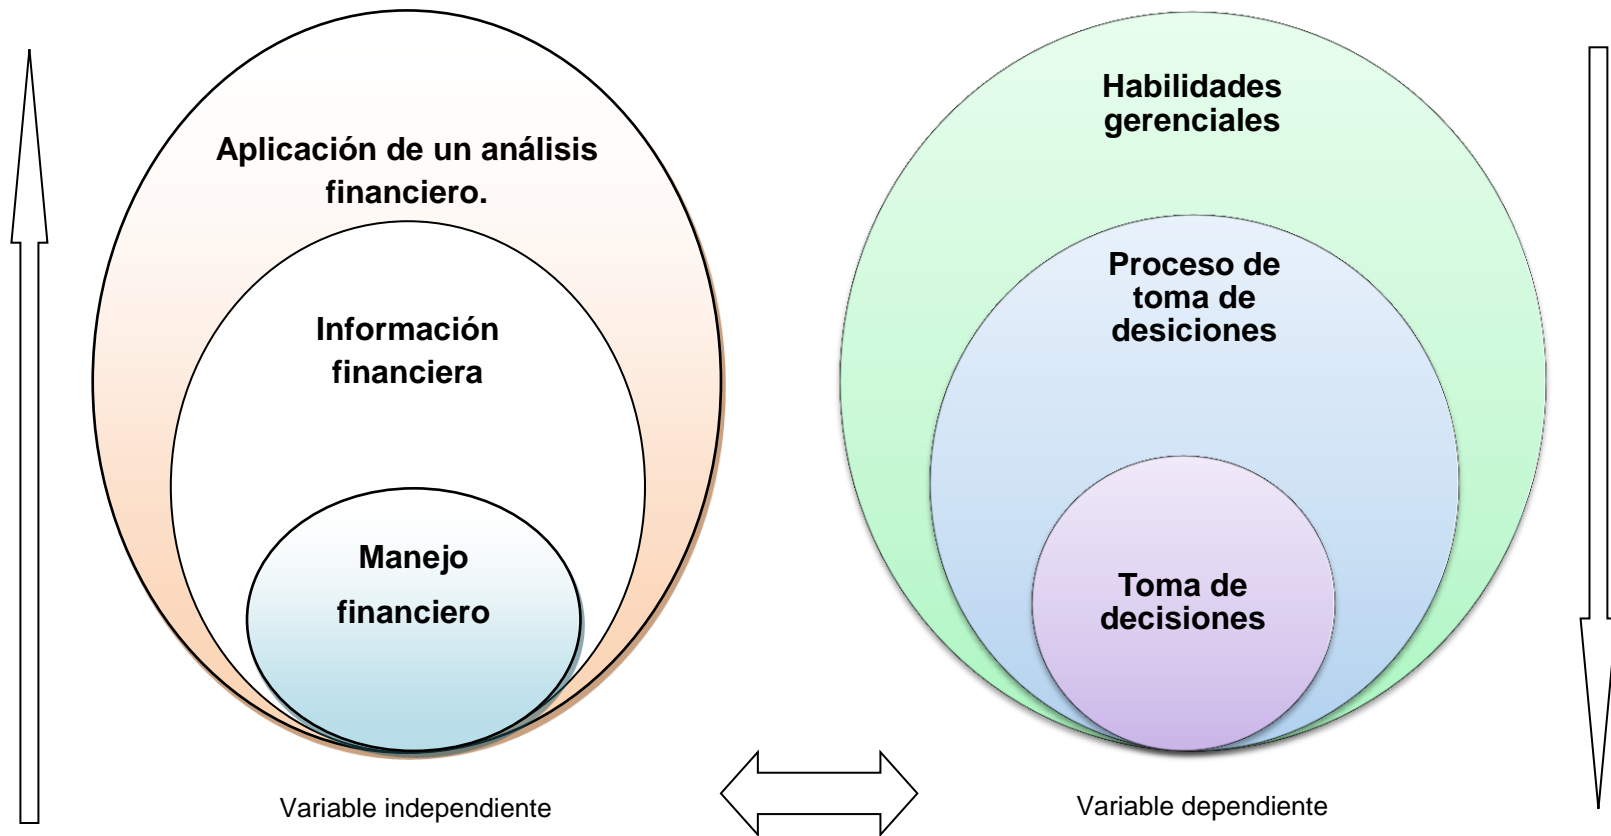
Aplicación de un análisis financiero.

Información financiera

Manejo financiero

Habilidades gerenciales

Proceso de toma de desiciones

Toma de decisiones

Variable independiente

Variable dependiente